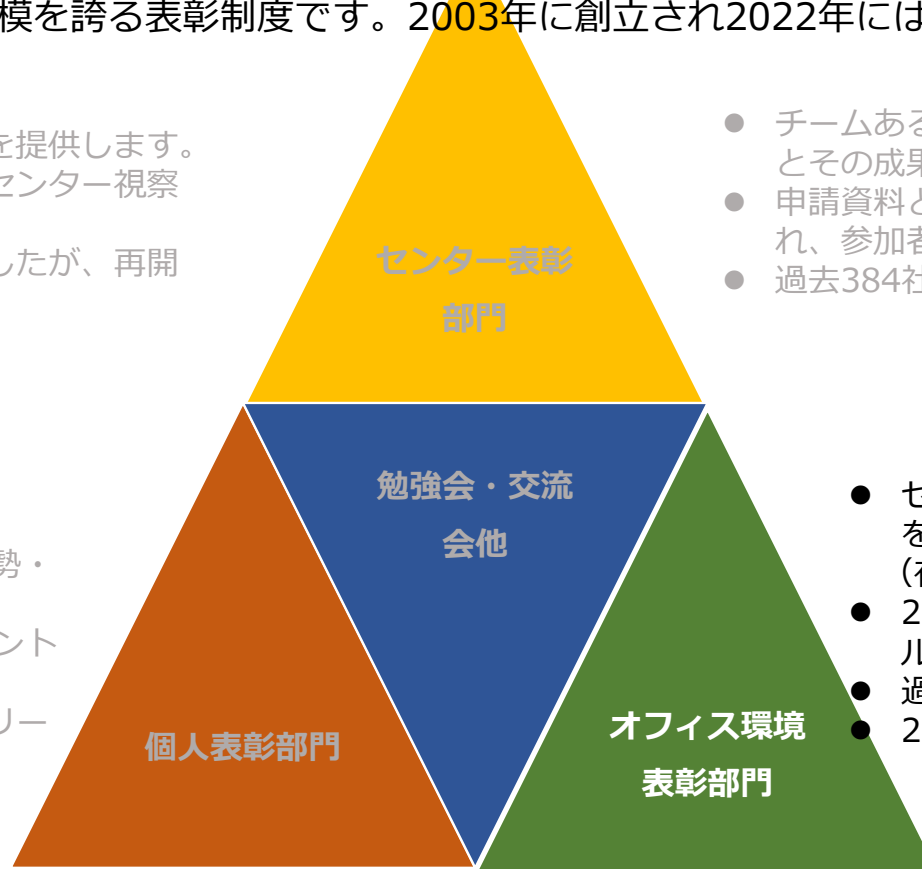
模を誇る表彰制度です。2003年に創立され2022年には

を提供します。
センター視察

したが、再開

勢・

ント

リー

● チームある
とその成果
● 申請資料と
れ、参加者
● 過去384社

センター表彰
部門

勉強会・交流
会他

個人表彰部門

オフィス環境
表彰部門

● セ
を
(在
● 2
ル
● 過
● 2